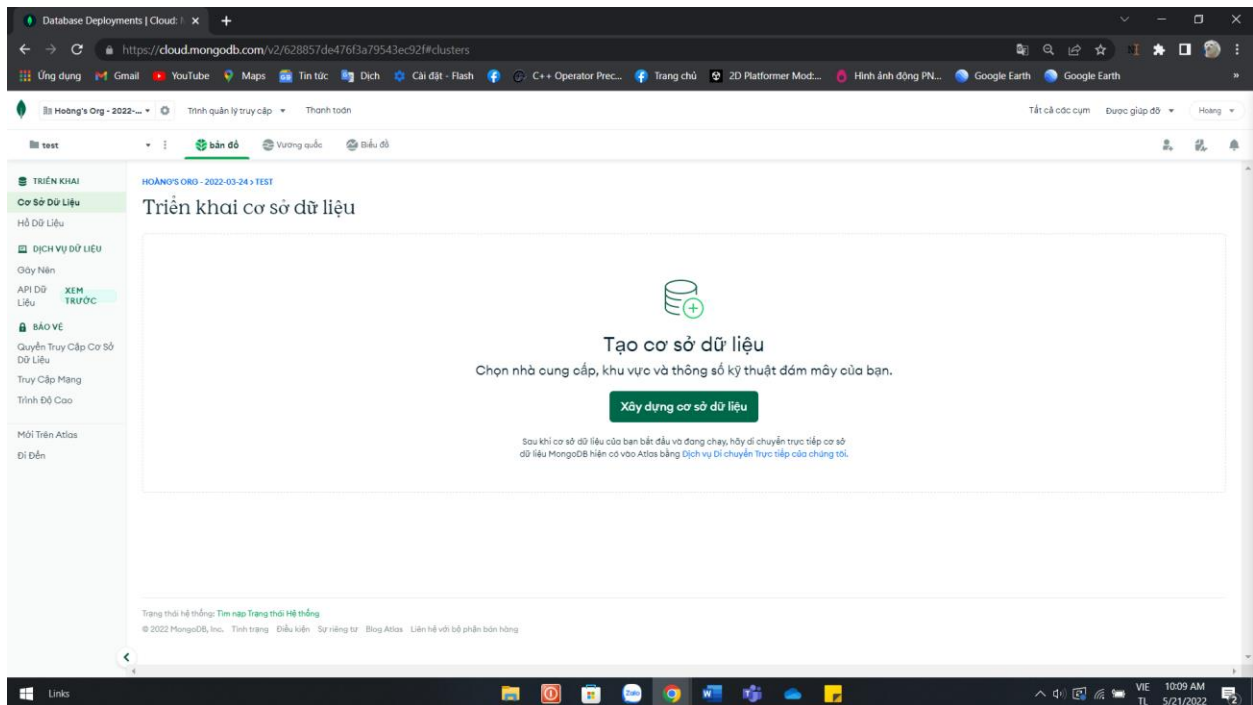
Database Deployments | Cloud: M ×
https://cloud.mongodb.com/v2/628857de476f3a79543ec92f#clusters
Ứng dụng Gmail YouTube Maps Tin tức Dịch Cài đặt - Flash C++ Operator Prec... Trang chủ 2D Platformer Mod:... Hình ảnh động PN... Google Earth Google Earth

Hoàng's Org - 2022-... Trình quản lý truy cập Thanh toán
Tất cả các cụm Được giúp đỡ Hoàng

test bản đồ Vương quốc Biểu đồ

TRIỂN KHAI
Cơ Sở Dữ Liệu
Hồ Dữ Liệu
DỊCH VỤ DỮ LIỆU
Gây Nên
API Dữ Liệu XEM TRƯỚC
BẢO VỆ
Quyền Truy Cập Cơ Sở Dữ Liệu
Truy Cập Mạng
Trình Độ Cao
Mới Trên Atlas
Đi Đến

HOÀNG'S ORG - 2022-03-24 > TEST
Triển khai cơ sở dữ liệu

Tạo cơ sở dữ liệu
Chọn nhà cung cấp, khu vực và thông số kỹ thuật đám mây của bạn.
Xây dựng cơ sở dữ liệu
Sau khi cơ sở dữ liệu của bạn bắt đầu và đang chạy, hãy di chuyển trực tiếp cơ sở dữ liệu MongoDB hiện có vào Atlas bằng Dịch vụ Di chuyển Trực tiếp của chúng tôi.

Trạng thái hệ thống: Tìm nạp Trạng thái Hệ thống
© 2022 MongoDB, Inc. Tình trạng Điều kiện Sự riêng tư Blog Atlas Liên hệ với bộ phận bán hàng

Links
VIE TL 10:09 AM 5/21/2022